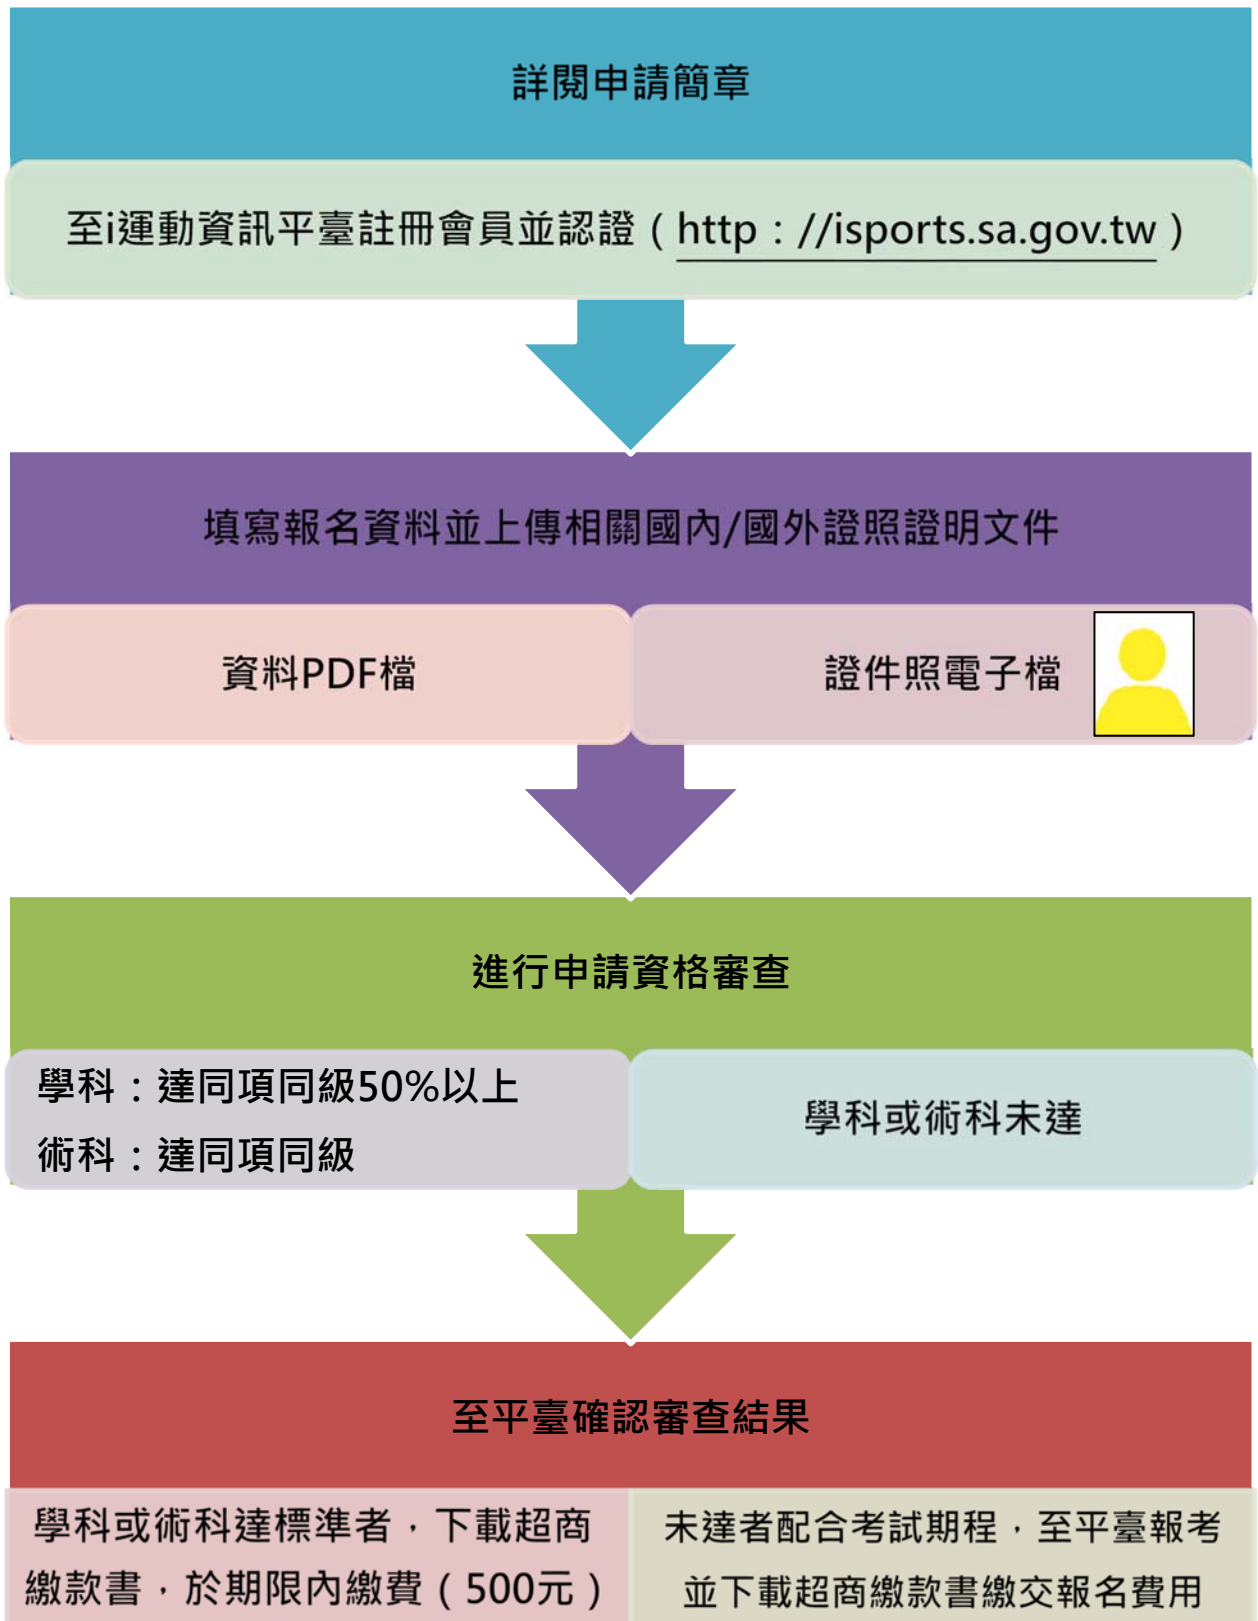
詳閱申請簡章

至i運動資訊平臺註冊會員並認證（http：//isports.sa.gov.tw）

填寫報名資料並上傳相關國內/國外證照證明文件

資料PDF檔

證件照電子檔

進行申請資格審查

學科：達同項同級50%以上
術科：達同項同級

學科或術科未達

至平臺確認審查結果

學科或術科達標準者，下載超商繳款書，於期限內繳費（500元）

未達者配合考試期程，至平臺報考並下載超商繳款書繳交報名費用